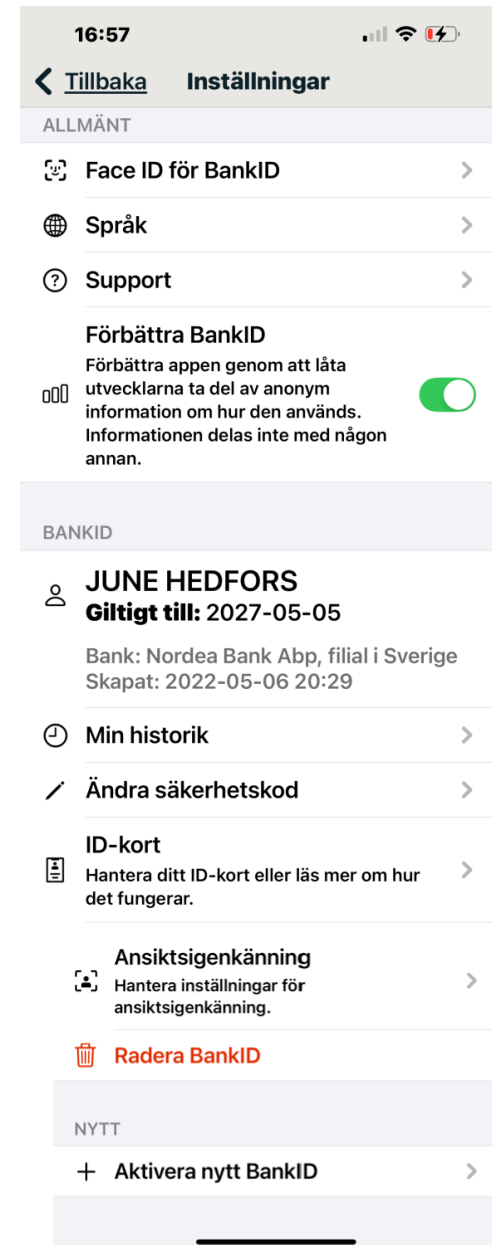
16:57

Tillbaka Inställningar

ALLMÄNT

Face ID för BankID

Språk

Support

Förbättra BankID
Förbättra appen genom att låta utvecklarna ta del av anonym information om hur den används. Informationen delas inte med någon annan.

BANKID

JUNE HEDFORS
Giltigt till: 2027-05-05

Bank: Nordea Bank Abp, filial i Sverige
Skapat: 2022-05-06 20:29

Min historik

Ändra säkerhetskod

ID-kort
Hantera ditt ID-kort eller läs mer om hur det fungerar.

Ansiktsigenkänning
Hantera inställningar för ansiktsigenkänning.

Radera BankID

NYTT

Aktivera nytt BankID